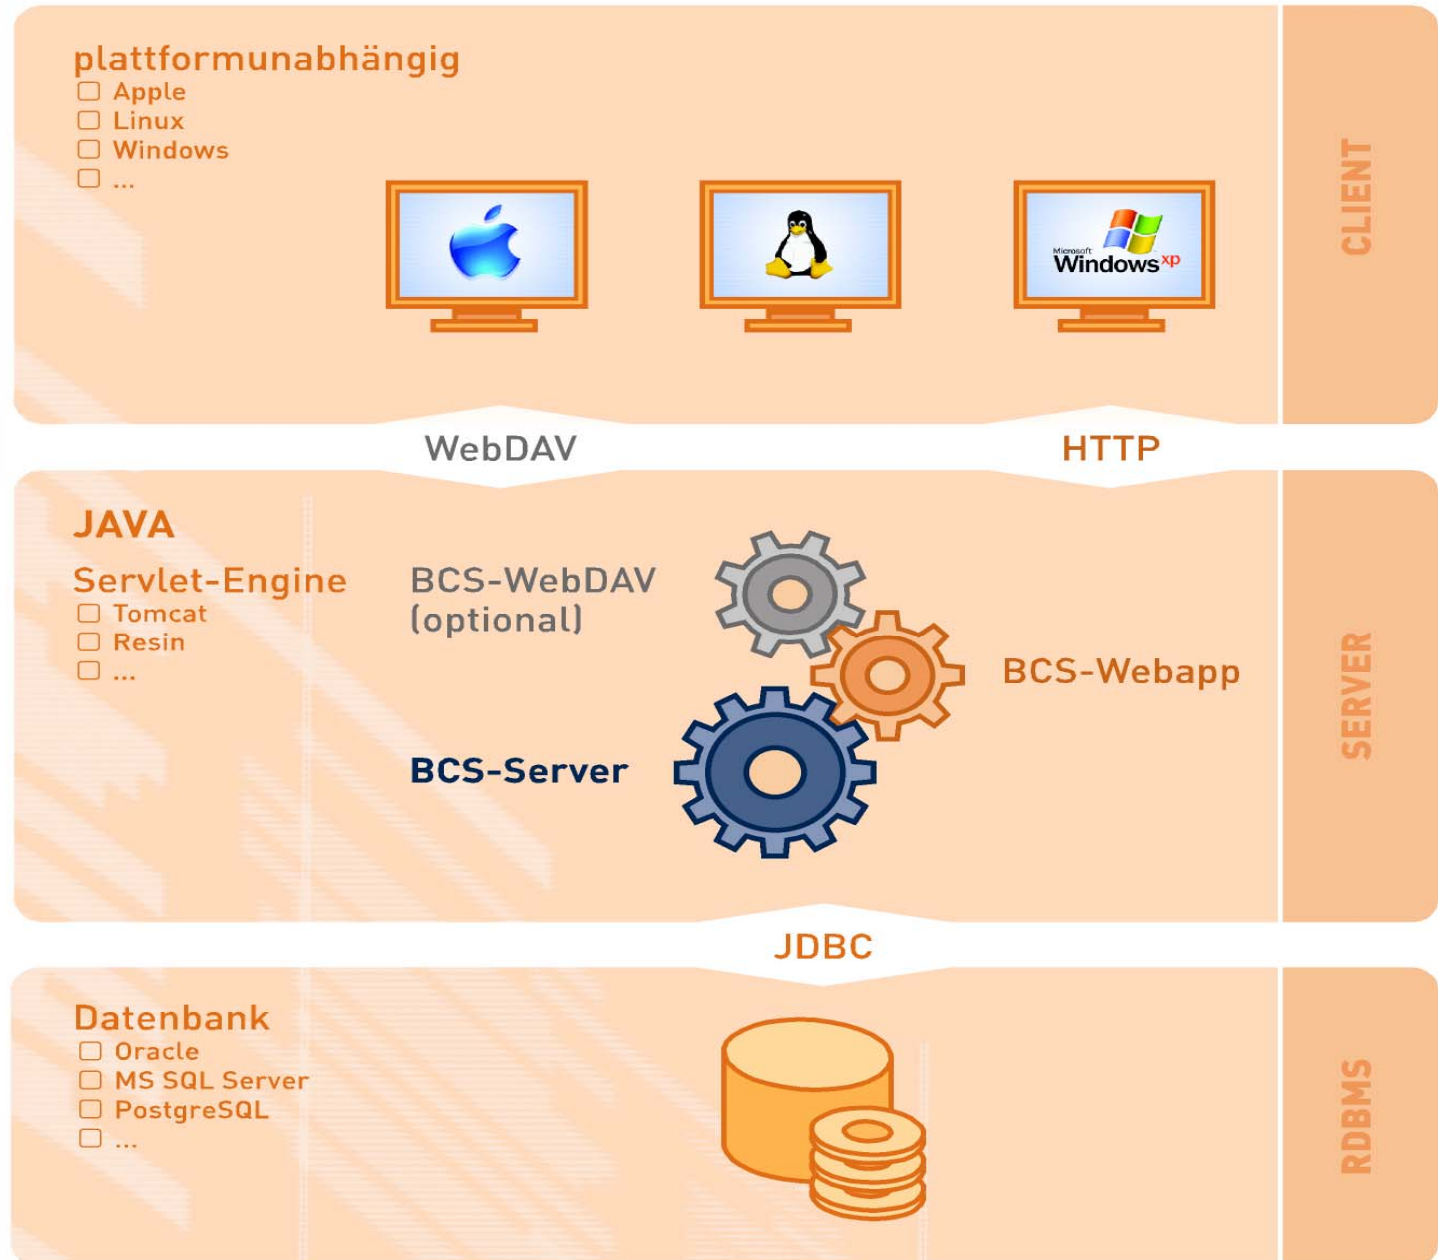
plattformunabhängig
☐ Apple
☐ Linux
☐ Windows
☐ ...

Microsoft Windows xp

CLIENT

WebDAV

HTTP

JAVA

Servlet-Engine
☐ Tomcat
☐ Resin
☐ ...

BCS-WebDAV (optional)

BCS-Webapp

BCS-Server

SERVER

JDBC

Datenbank
☐ Oracle
☐ MS SQL Server
☐ PostgreSQL
☐ ...

RDBMS